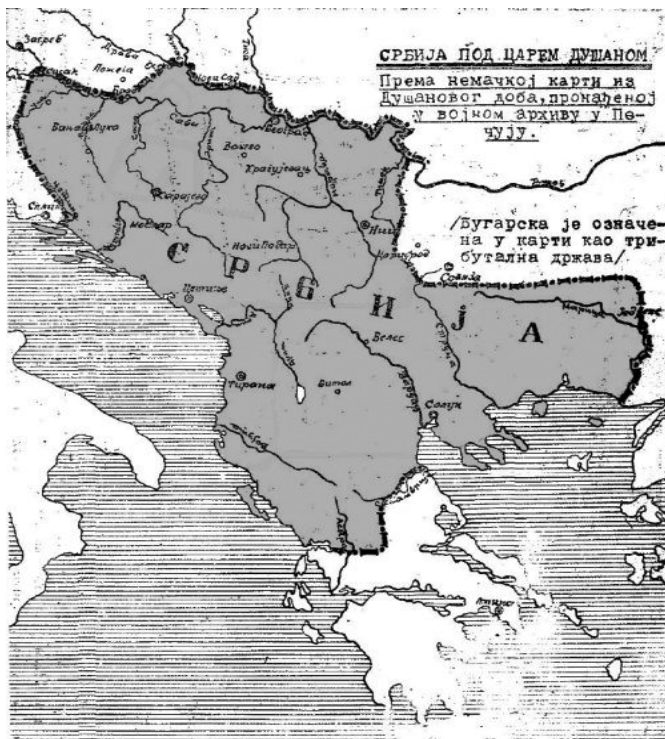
СРБИЈА ПОД ЦАРЕМ ДУШАНОМ

Према немачкој карти из Душановог доба, пронађеној у војном архиву у Печују.

/Бугарска је означена у карти као трибутална држава/.

Загреб

Драва

Пожега

Брод

Нови Сад

Бања Лука

Сава

Београд

Ваљево

Крагујевац

Сарајево

Сплит

Мостар

Нови Пазар

Ниш

Ћустендил

Софија

Цетиње

Дрина

С

Р

Б

И

Ј

А

Велес

Тирана

Битољ

Солун

Дунав

Атина

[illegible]